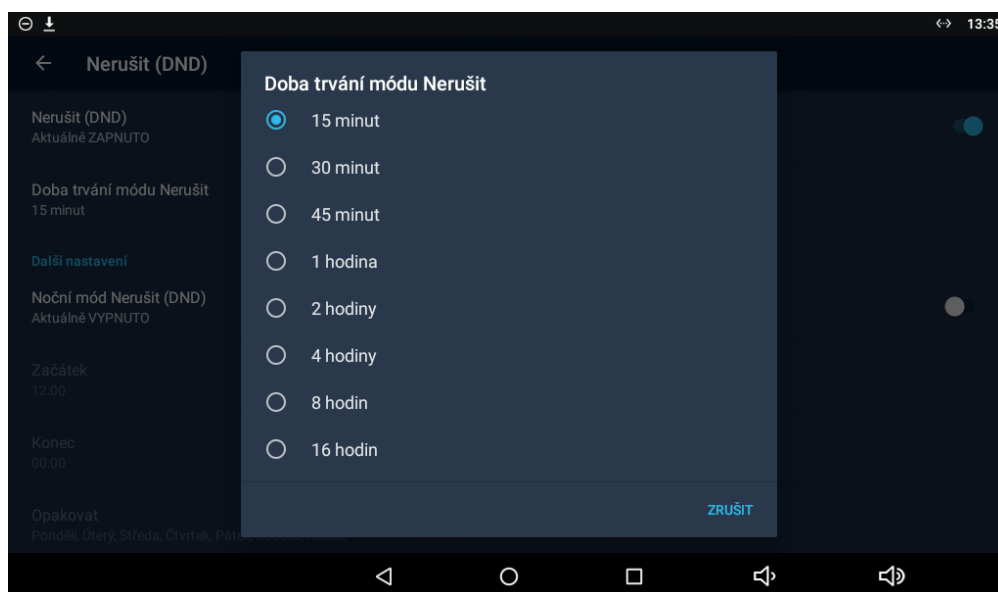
13:35

Nerušit (DND)

Nerušit (DND)
Aktuálně ZAPNUTO

Doba trvání módu Nerušit
15 minut

Další nastavení

Noční mód Nerušit (DND)
Aktuálně VYPNUTO

Začátek
12:00

Konec
00:00

Opakovat
Pondělí, Úterý, Středa, Čtvrtek, Pát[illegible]

Doba trvání módu Nerušit

15 minut

30 minut

45 minut

1 hodina

2 hodiny

4 hodiny

8 hodin

16 hodin

ZRUŠIT